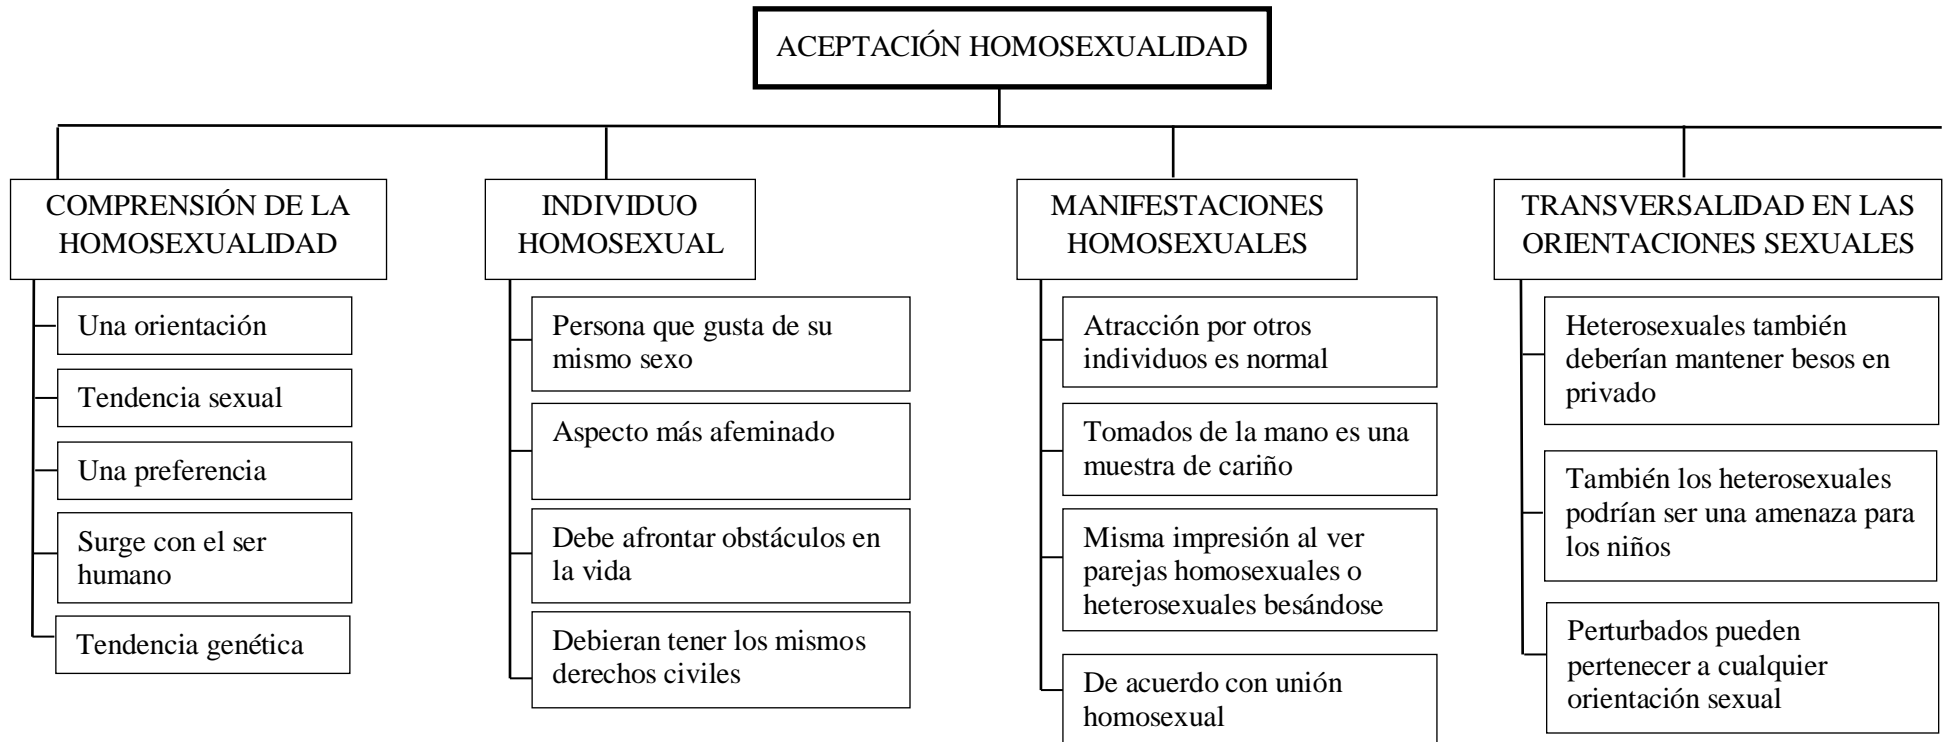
ACEPTACIÓN HOMOSEXUALIDAD

COMPRENSIÓN DE LA HOMOSEXUALIDAD

Una orientación

Tendencia sexual

Una preferencia

Surge con el ser humano

Tendencia genética

INDIVIDUO HOMOSEXUAL

Persona que gusta de su mismo sexo

Aspecto más afeminado

Debe afrontar obstáculos en la vida

Debieran tener los mismos derechos civiles

MANIFESTACIONES HOMOSEXUALES

Atracción por otros individuos es normal

Tomados de la mano es una muestra de cariño

Misma impresión al ver parejas homosexuales o heterosexuales besándose

De acuerdo con unión homosexual

TRANSVERSALIDAD EN LAS ORIENTACIONES SEXUALES

Heterosexuales también deberían mantener besos en privado

También los heterosexuales podrían ser una amenaza para los niños

Perturbados pueden pertenecer a cualquier orientación sexual